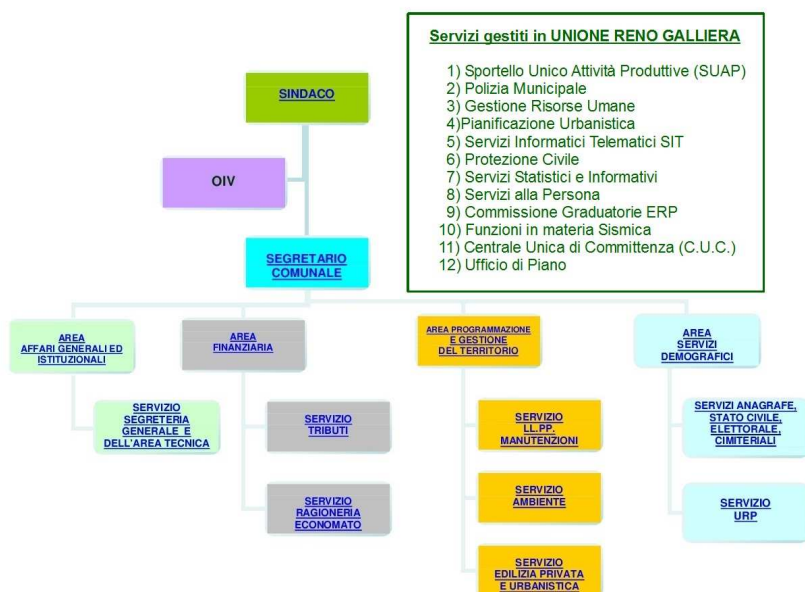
Servizi gestiti in UNIONE RENO GALLIERA

1) Sportello Unico Attività Produttive (SUAP)
2) Polizia Municipale
3) Gestione Risorse Umane
4)Pianificazione Urbanistica
5) Servizi Informatici Telematici SIT
6) Protezione Civile
7) Servizi Statistici e Informativi
8) Servizi alla Persona
9) Commissione Graduatorie ERP
10) Funzioni in materia Sismica
11) Centrale Unica di Committenza (C.U.C.)
12) Ufficio di Piano

SINDACO

OIV

SEGRETARIO COMUNALE

AREA AFFARI GENERALI ED ISTITUZIONALI

SERVIZIO SEGRETERIA GENERALE E DELL'AREA TECNICA

AREA FINANZIARIA

SERVIZIO TRIBUTI

SERVIZIO RAGIONERIA ECONOMATO

AREA PROGRAMMAZIONE E GESTIONE DEL TERRITORIO

SERVIZIO LL.PP. MANUTENZIONI

SERVIZIO AMBIENTE

SERVIZIO EDILIZIA PRIVATA E URBANISTICA

AREA SERVIZI DEMOGRAFICI

SERVIZI ANAGRAFE, STATO CIVILE, ELETTORALE, CIMITERIALI

SERVIZIO URP